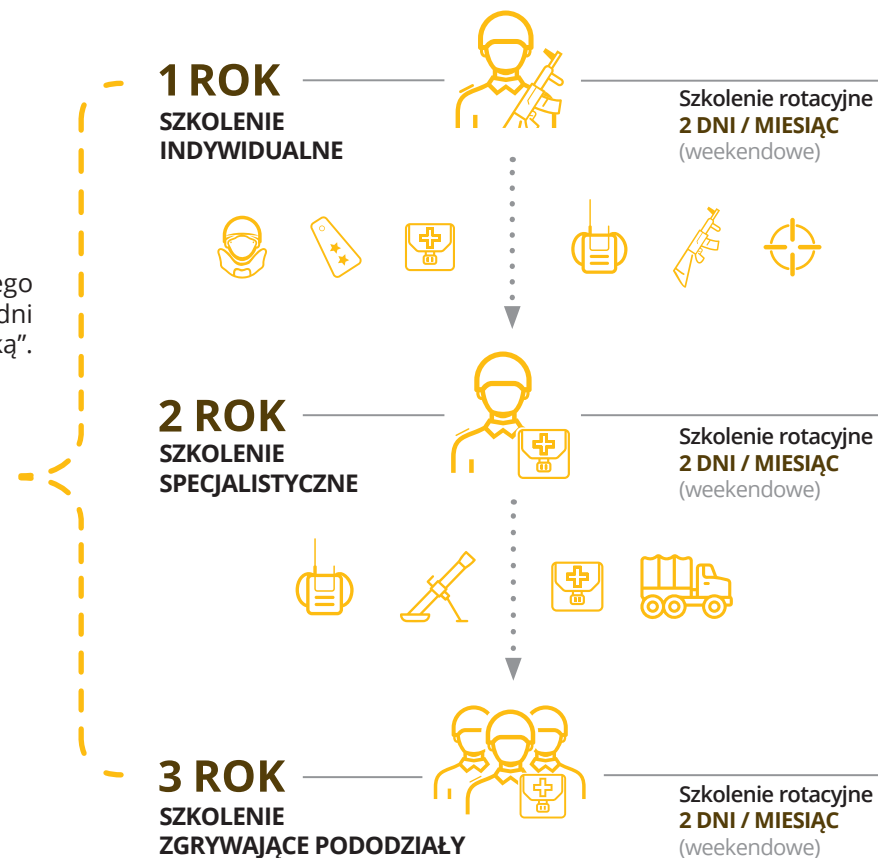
ego
dni
ką".

1 ROK
SZKOLENIE INDYWIDUALNE

Szkolenie rotacyjne
2 DNI / MIESIĄC
(weekendowe)

2 ROK
SZKOLENIE SPECJALISTYCZNE

Szkolenie rotacyjne
2 DNI / MIESIĄC
(weekendowe)

3 ROK
SZKOLENIE ZGRYWAJĄCE PODODZIAŁY

Szkolenie rotacyjne
2 DNI / MIESIĄC
(weekendowe)